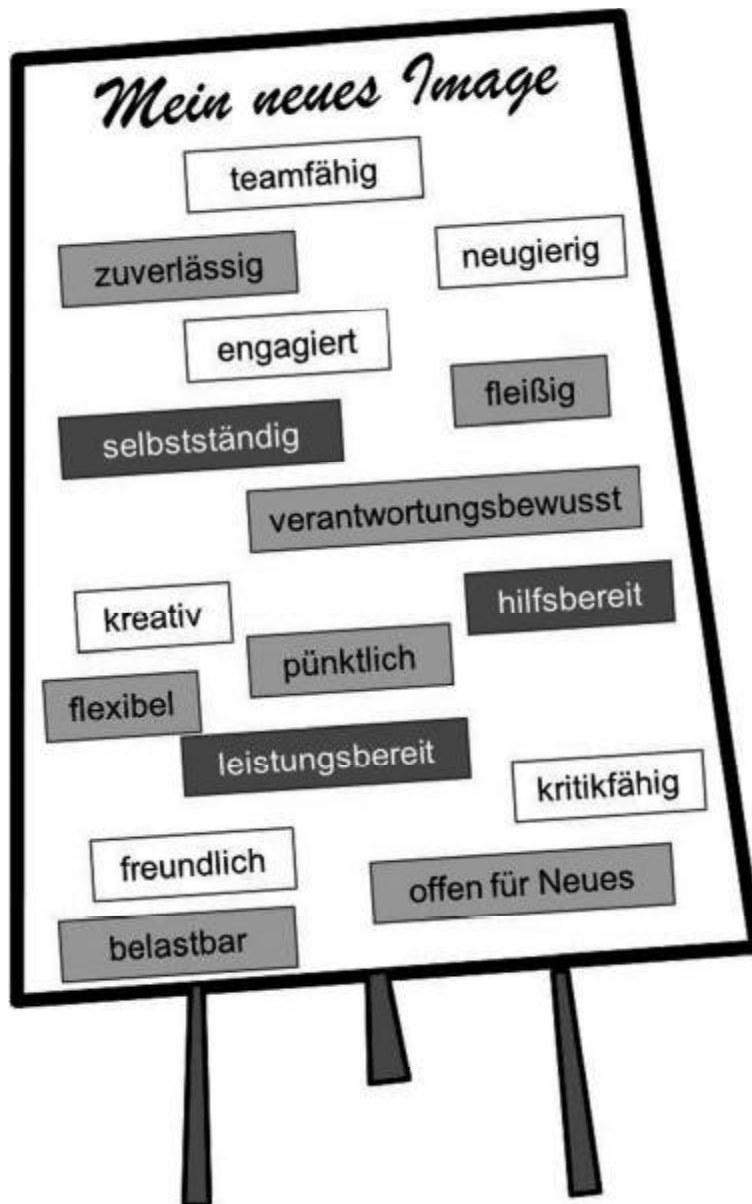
Mein neues Image

teamfähig

zuverlässig

neugierig

engagiert

fleißig

selbstständig

verantwortungsbewusst

kreativ

hilfsbereit

pünktlich

flexibel

leistungsbereit

kritikfähig

freundlich

offen für Neues

belastbar